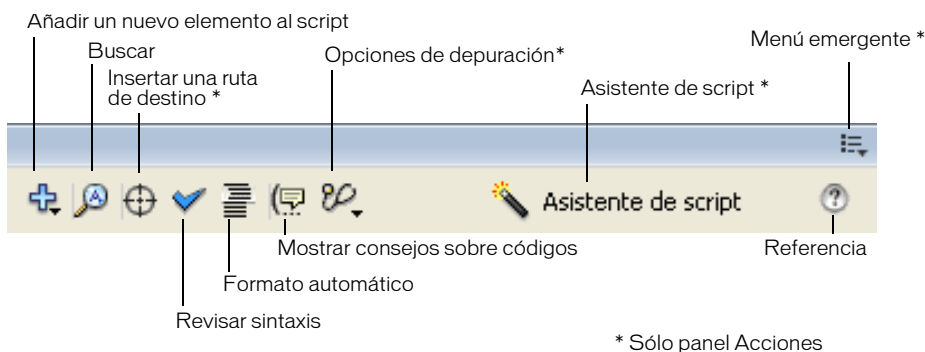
Añadir un nuevo elemento al script

Buscar

Insertar una ruta de destino *

Opciones de depuración*

Menú emergente *

Asistente de script *

Asistente de script

Mostrar consejos sobre códigos

Referencia

Formato automático

Revisar sintaxis

* Sólo panel Acciones